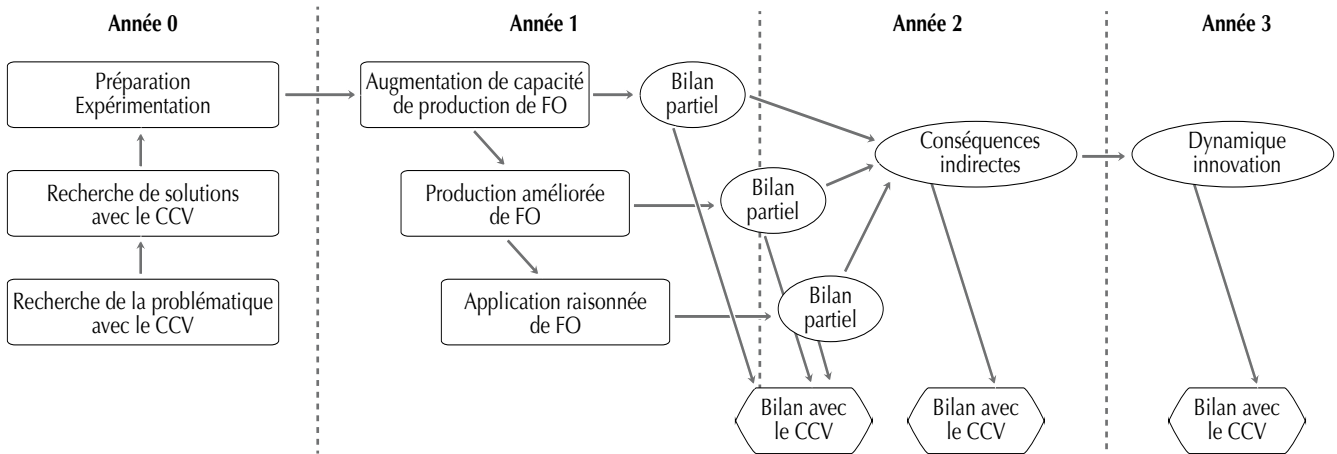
Année 0

Préparation Expérimentation

Recherche de solutions avec le CCV

Recherche de la problématique avec le CCV

Année 1

Augmentation de capacité de production de FO

Bilan partiel

Production améliorée de FO

Bilan partiel

Application raisonnée de FO

Bilan partiel

Année 2

Conséquences indirectes

Bilan avec le CCV

Bilan avec le CCV

Année 3

Dynamique innovation

Bilan avec le CCV